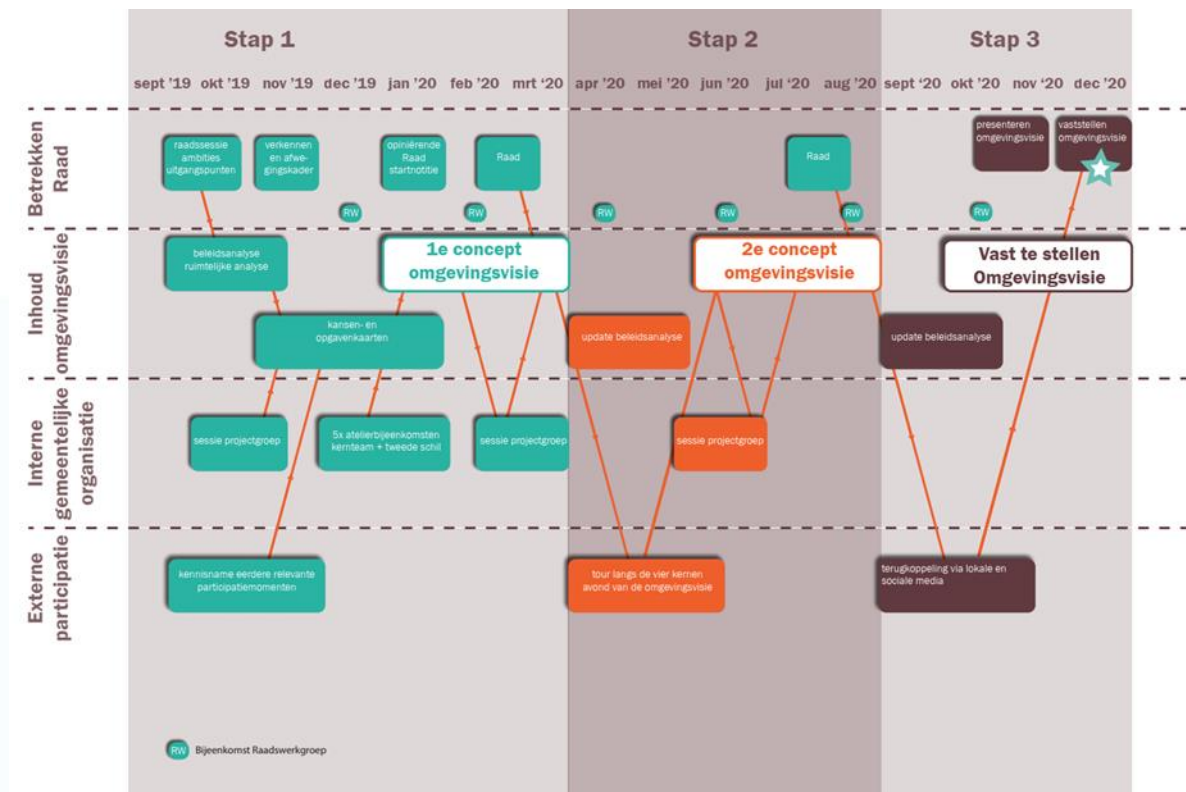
Stap 1

Stap 2

Stap 3

sept '19 okt '19 nov '19 dec '19 jan '20 feb '20 mrt '20 apr '20 mei '20 jun '20 jul '20 aug '20 sept '20 okt '20 nov '20 dec '20

Betrekken Raad

raadssessie ambities uitgangspunten

verkennen en afwegingskader

opiniërende Raad startnotitie

Raad

Raad

presenteren omgevingsvisie

vaststellen omgevingsvisie

RW RW RW RW RW RW

Inhoud omgevingsvisie

beleidsanalyse ruimtelijke analyse

1e concept omgevingsvisie

2e concept omgevingsvisie

Vast te stellen Omgevingsvisie

kansen- en opgavenkaarten

update beleidsanalyse

update beleidsanalyse

Interne gemeentelijke organisatie

sessie projectgroep

5x atelierbijeenkomsten kernteam + tweede schil

sessie projectgroep

sessie projectgroep

Externe participatie

kennisname eerdere relevante participatiemomenten

tour langs de vier kernen avond van de omgevingsvisie

terugkoppeling via lokale en sociale media

RW Bijeenkomst Raadswerkgroep